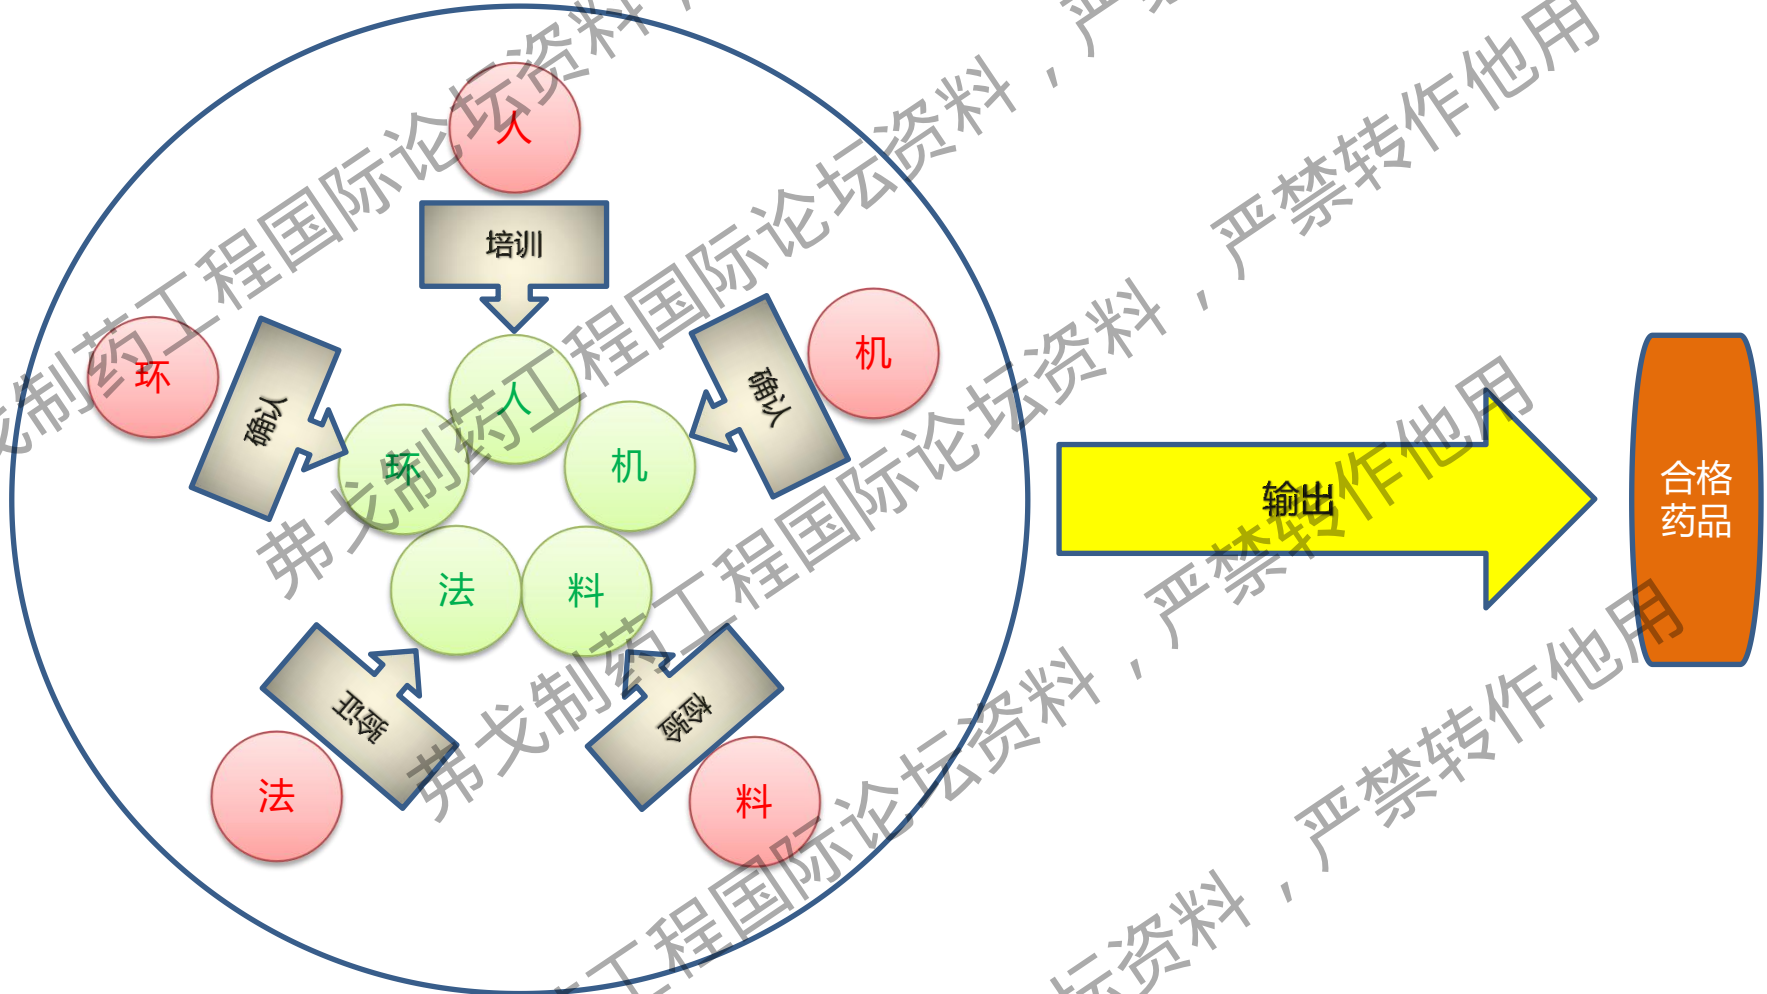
人

培训

环

确认

机

确认

人

环

机

法

料

验证

检验

法

料

输出

合格
药品

弗戈制药工程国际论坛资料，严禁转作他用

弗戈制药工程国际论坛资料，严禁转作他用

弗戈制药工程国际论坛资料，严禁转作他用

戈制药工程国际论坛资料，严

工程国际论坛资料，严禁转作他用